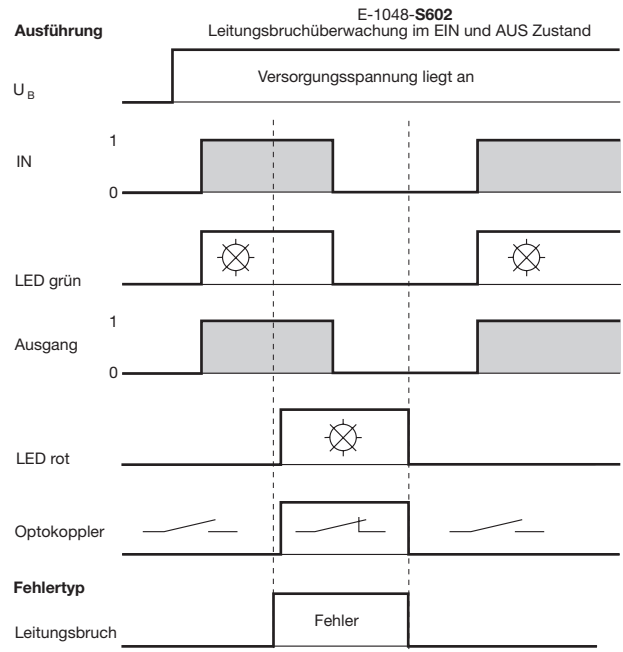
Ausführung

E-1048-**S602**
Leitungsbruchüberwachung im EIN und AUS Zustand

U B

Versorgungsspannung liegt an

IN

1

0

LED grün

Ausgang

1

0

LED rot

Optokoppler

Fehlertyp

Leitungsbruch

Fehler